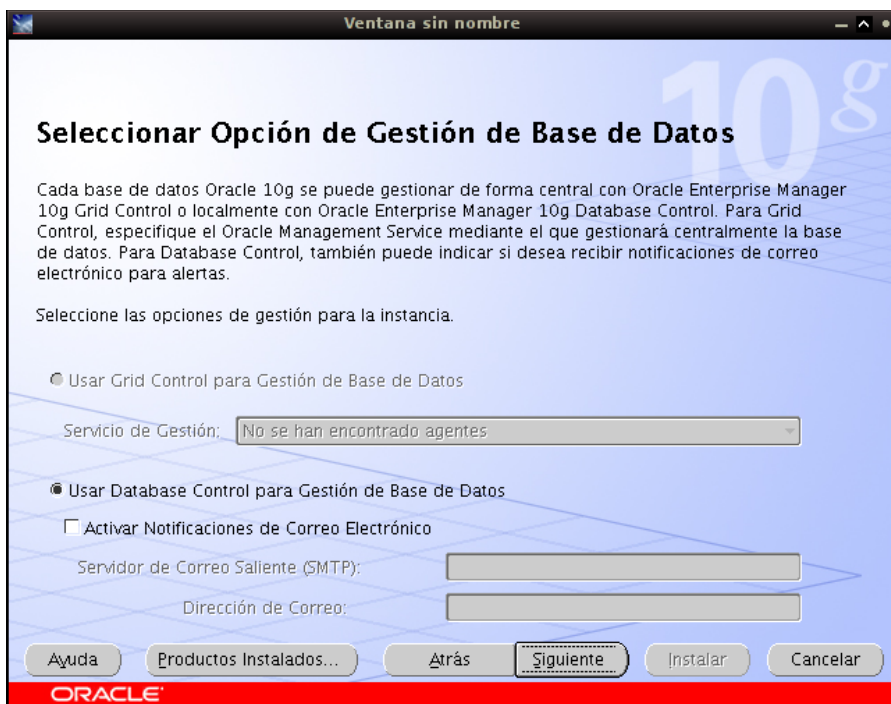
Ventana sin nombre

10g

Seleccionar Opción de Gestión de Base de Datos

Cada base de datos Oracle 10g se puede gestionar de forma central con Oracle Enterprise Manager 10g Grid Control o localmente con Oracle Enterprise Manager 10g Database Control. Para Grid Control, especifique el Oracle Management Service mediante el que gestionará centralmente la base de datos. Para Database Control, también puede indicar si desea recibir notificaciones de correo electrónico para alertas.

Seleccione las opciones de gestión para la instancia.

Usar Grid Control para Gestión de Base de Datos

Servicio de Gestión: No se han encontrado agentes

Usar Database Control para Gestión de Base de Datos

Activar Notificaciones de Correo Electrónico

Servidor de Correo Saliente (SMTP):

Dirección de Correo:

Ayuda | Productos Instalados... | Atrás | Siguiente | Instalar | Cancelar

ORACLE